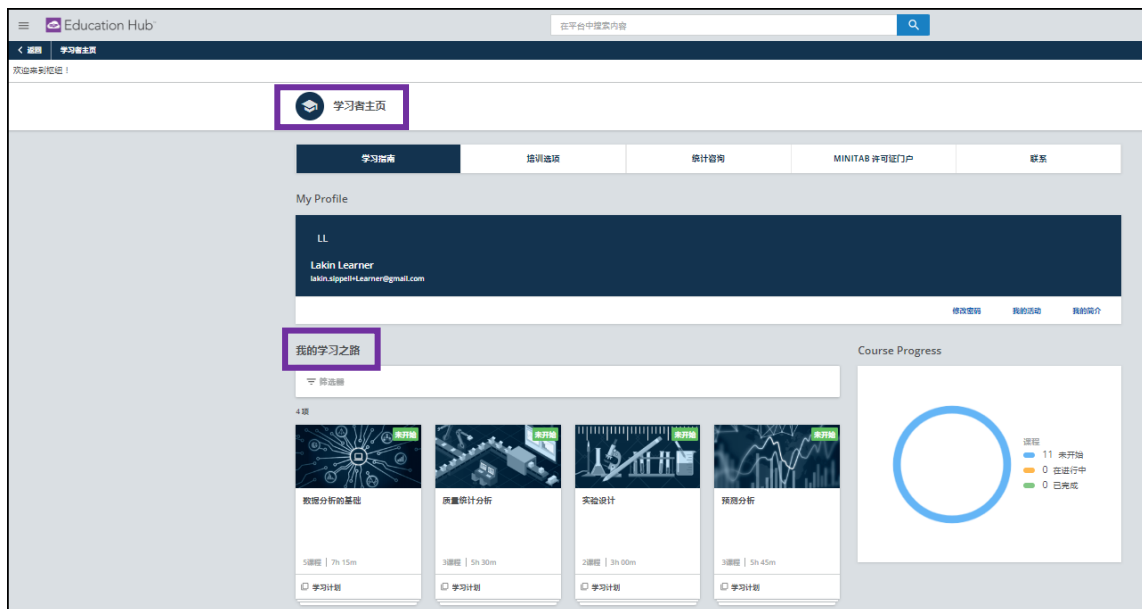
Education Hub

在平台中搜索内容

< 返回 学习者主页

欢迎来到知运！

学习者主页

| 学习指南 | 培训选项 | 统计咨询 | MINITAB 许可证门户 | 联系 |
|---|---|---|---|---|

My Profile

LL

Lakin Learner
lakin.sippell+Learner@gmail.com

修改密码 我的活动 我的简介

我的学习之路

筛选器

4 项

未开始
数据分析的基础
5课程 | 7h 15m
学习计划

未开始
质量统计分析
3课程 | 5h 30m
学习计划

未开始
实验设计
2课程 | 3h 00m
学习计划

未开始
预测分析
3课程 | 5h 45m
学习计划

Course Progress

课程
11 未开始
0 在进行中
0 已完成